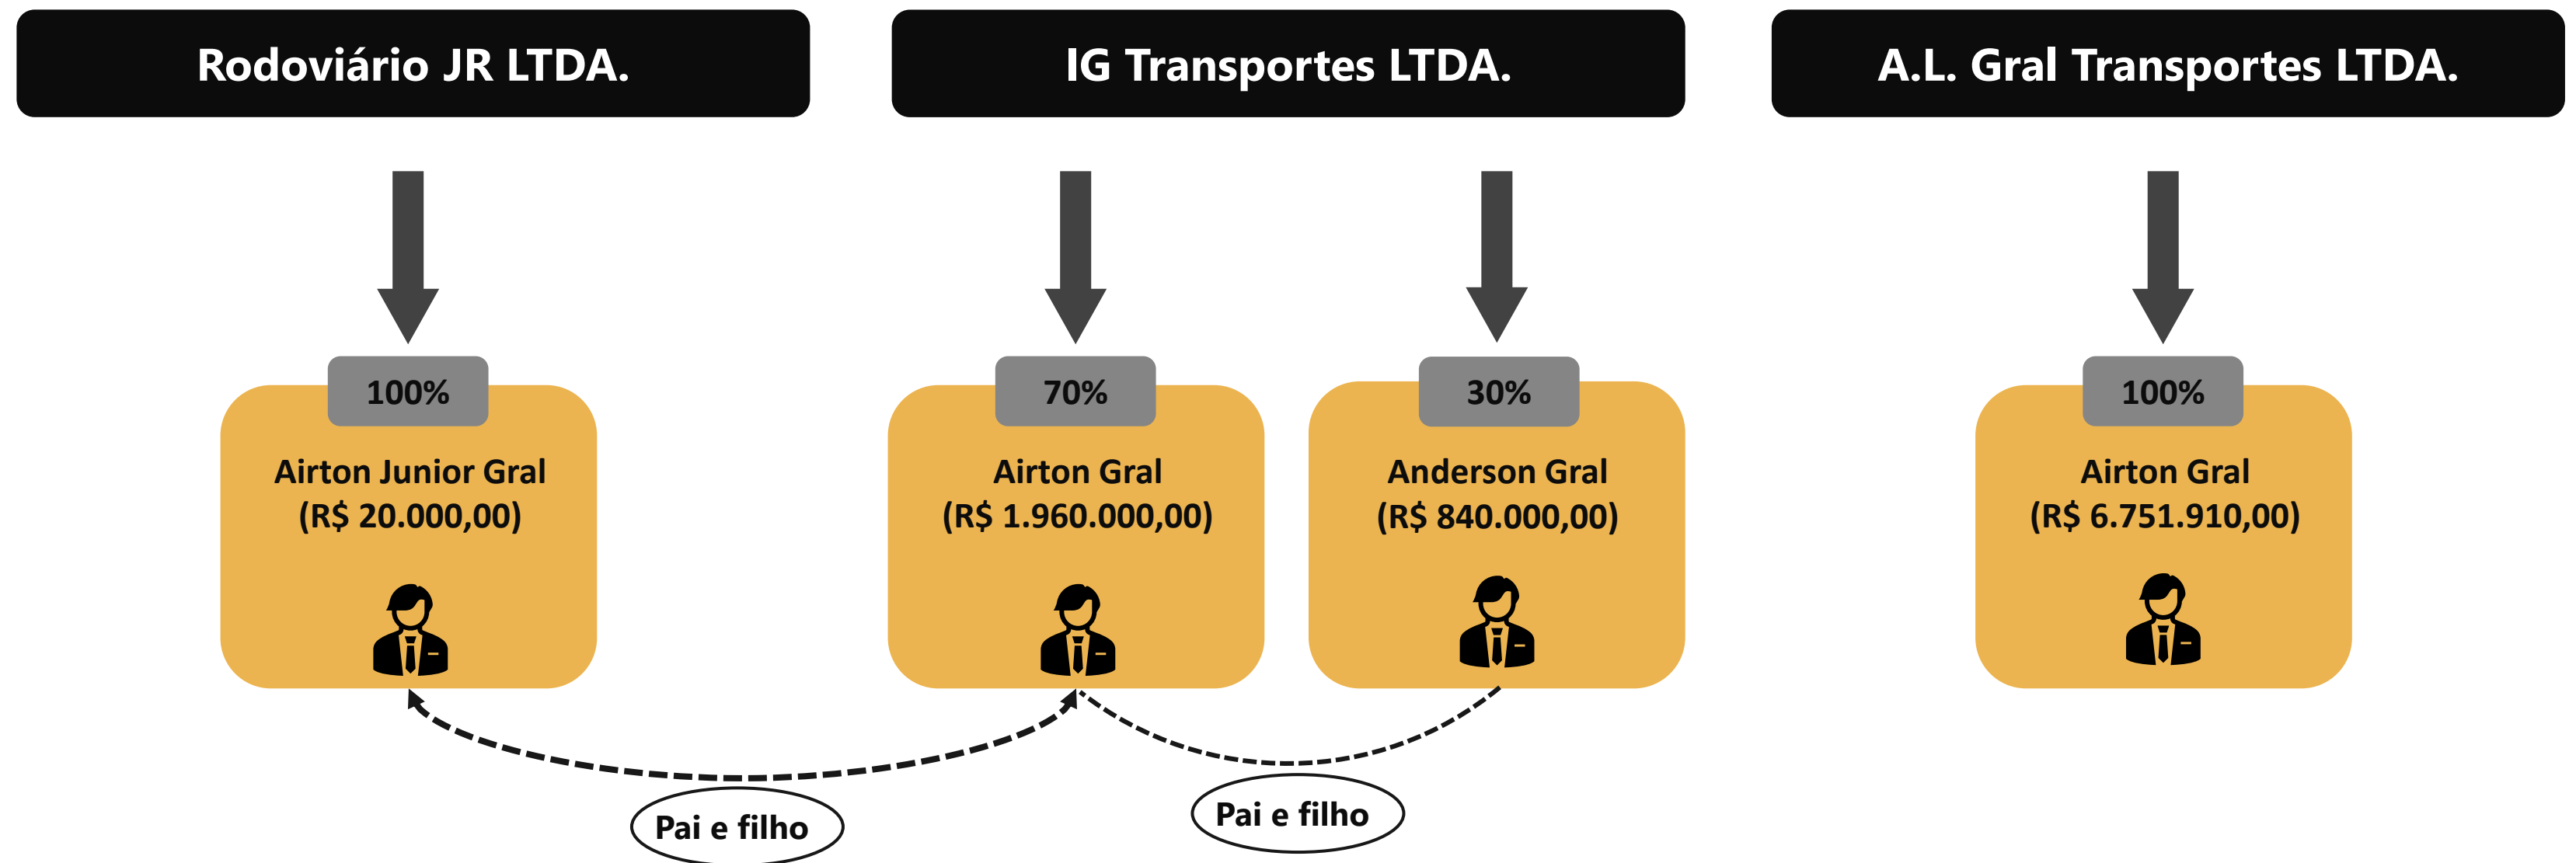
Rodoviário JR LTDA.

IG Transportes LTDA.

A.L. Gral Transportes LTDA.

100%

Airton Junior Gral
(R$ 20.000,00)

70%

Airton Gral
(R$ 1.960.000,00)

30%

Anderson Gral
(R$ 840.000,00)

100%

Airton Gral
(R$ 6.751.910,00)

Pai e filho

Pai e filho